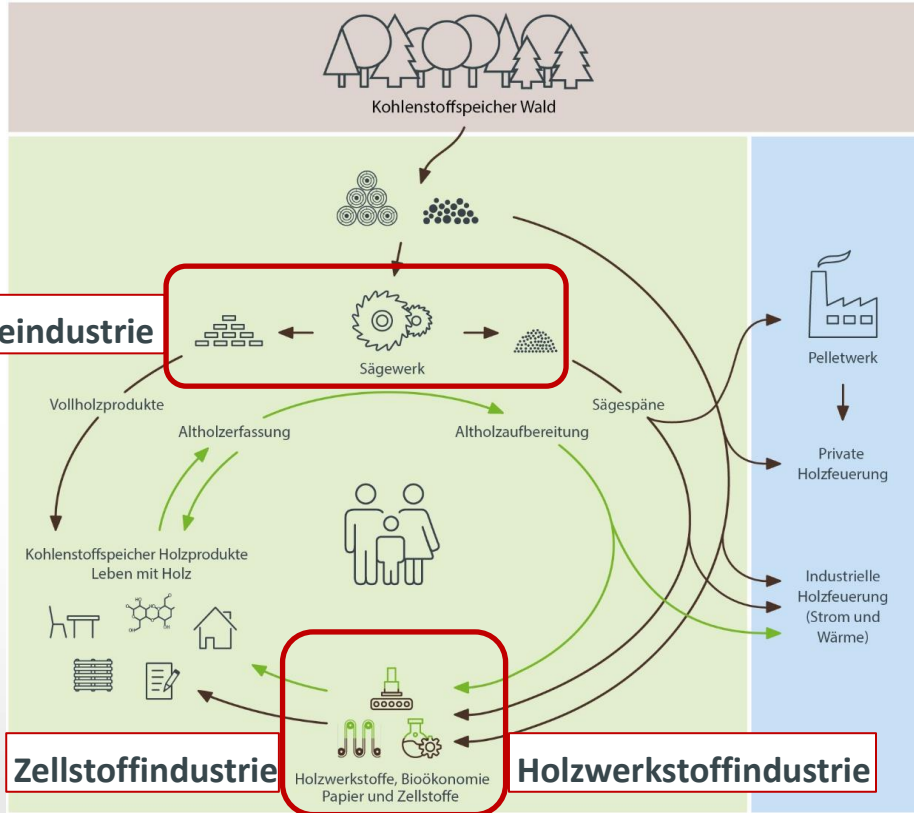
Kohlenstoffspeicher Wald

eindustrie

Sägewerk

Vollholzprodukte

Sägespäne

Altholzerfassung

Altholzaufbereitung

Pelletwerk

Private Holzfeuerung

Kohlenstoffspeicher Holzprodukte Leben mit Holz

Industrielle Holzfeuerung (Strom und Wärme)

Zellstoffindustrie

Holzwerkstoffe, Bioökonomie Papier und Zellstoffe

Holzwerkstoffindustrie